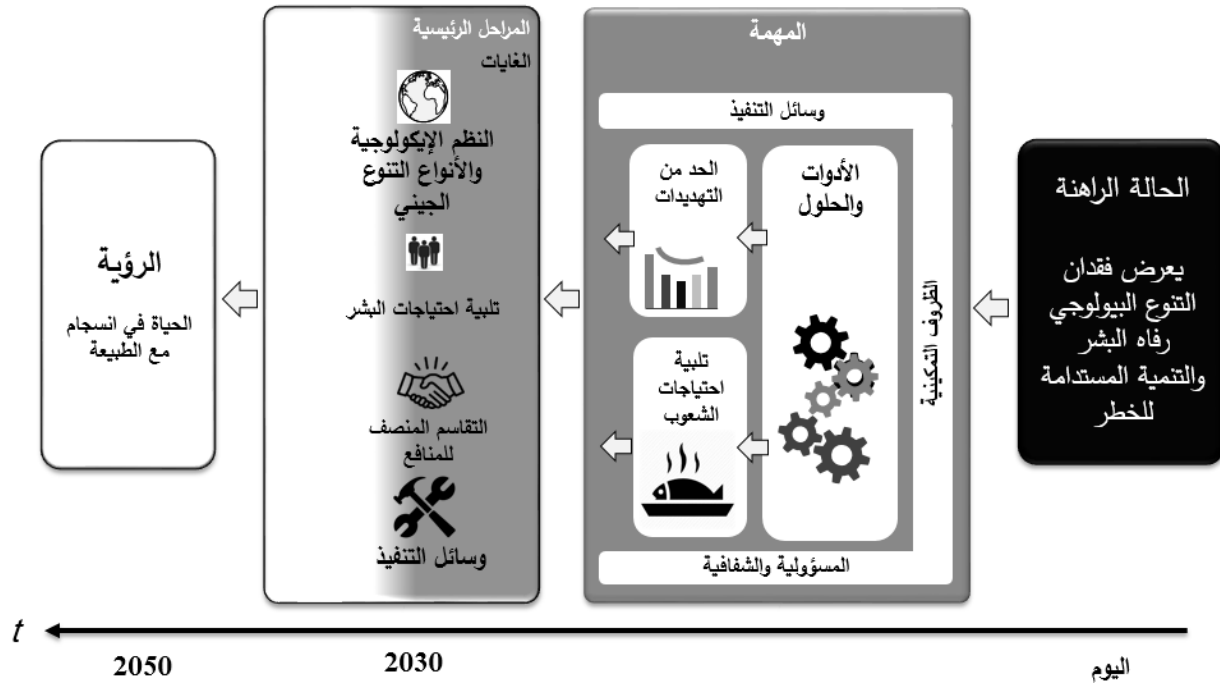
الحالة الراهنة

يعرض فقدان التنوع البيولوجي رفاه البشر والتنمية المستدامة للخطر

المهمة

وسائل التنفيذ

الظروف التمكينية

الأدوات والحلول

الحد من التهديدات

تلبية احتياجات الشعوب

المسؤولية والشفافية

المراحل الرئيسية

الغايات

النظم الإيكولوجية والأنواع التنوع الجيني

تلبية احتياجات البشر

التقاسم المنصف للمنافع

وسائل التنفيذ

الرؤية

الحياة في انسجام مع الطبيعة

$t$

2050

2030

اليوم